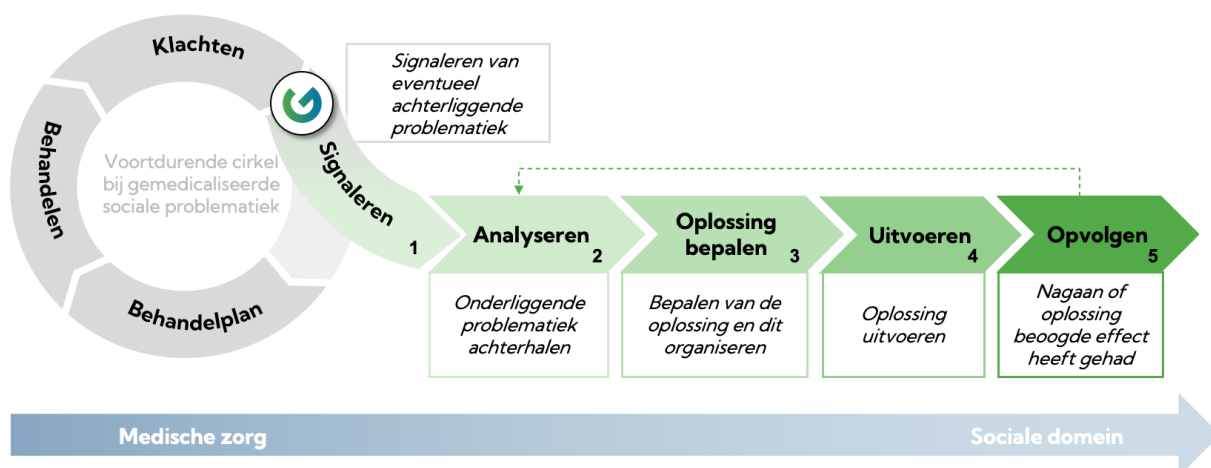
Klachten

Behandelen

Behandelplan

Voortdurende cirkel bij gemedicaliseerde sociale problematiek

Signaleren van eventueel achterliggende problematiek

Signaleren 1

Analyseren 2

Oplossing bepalen 3

Uitvoeren 4

Opvolgen 5

Onderliggende problematiek achterhalen

Bepalen van de oplossing en dit organiseren

Oplossing uitvoeren

Nagaan of oplossing beoogde effect heeft gehad

Medische zorg

Sociale domein